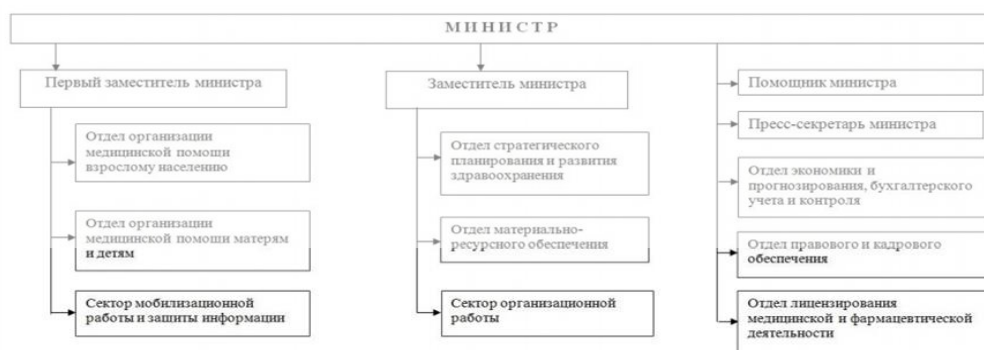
МИНИСТР

Первый заместитель министра

Отдел организации медицинской помоши взрослому населению

Отдел организации медицинской помоши матерям и детям

Сектор мобилизационной работы и защиты информации

Заместитель министра

Отдел стратегического планирования и развития здравоохранения

Отдел материально-ресурсного обеспечения

Сектор организационной работы

Помощник министра

Пресс-секретарь министра

Отдел экономики и прогнозирования, бухгалтерского учета и контроля

Отдел правового и кадрового обеспечения

Отдел лицензирования медицинской и фармацевтической деятельности